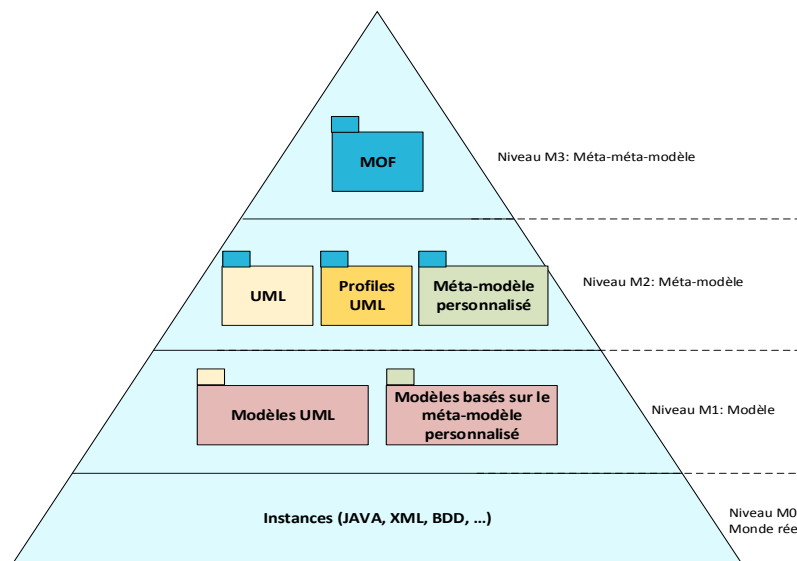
MOF

Niveau M3: Méta-méta-modèle

UML

Profiles UML

Méta-modèle personnalisé

Niveau M2: Méta-modèle

Modèles UML

Modèles basés sur le méta-modèle personnalisé

Niveau M1: Modèle

Instances (JAVA, XML, BDD, ...)

Niveau M0
Monde rée